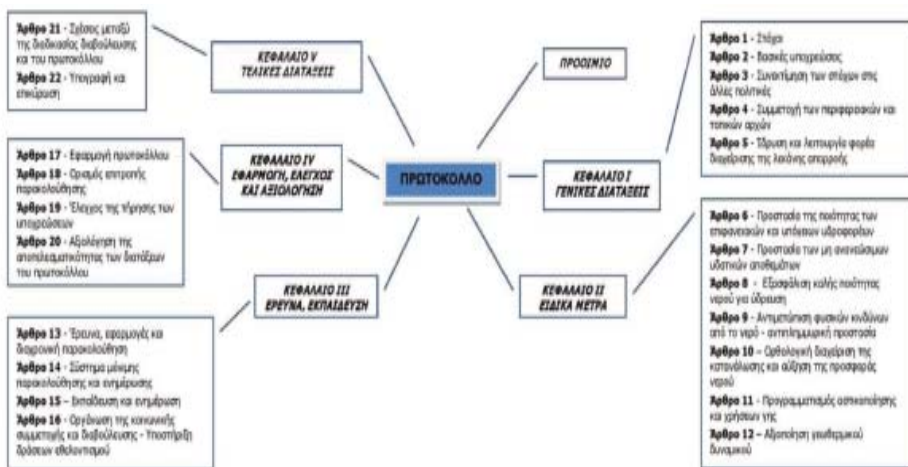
ΠΡΩΤΟΚΟΛΛΟ

ΠΡΟΟΙΜΙΟ

ΚΕΦΑΛΑΙΟ Ι ΓΕΝΙΚΕΣ ΔΙΑΤΑΞΕΙΣ

Άρθρο 1 - Στόχοι
Άρθρο 2 - Βασικές υποχρεώσεις
Άρθρο 3 - Συνεκτίμηση των στόχων στις άλλες πολιτικές
Άρθρο 4 - Συμμετοχή των περιφερειακών και τοπικών αρχών
Άρθρο 5 - Σύσταση και λειτουργία φορέα διαχείρισης της λεκάνης απορροής

ΚΕΦΑΛΑΙΟ ΙΙ ΕΙΔΙΚΑ ΜΕΤΡΑ

Άρθρο 6 - Προστασία της ποιότητας των επιφανειακών και υπόγειων υδροφορέων
Άρθρο 7 - Προστασία των μη ανανεώσιμων υδατικών αποθεμάτων
Άρθρο 8 - Εξασφάλιση καλής ποιότητας νερού για ύδρευση
Άρθρο 9 - Αντιμετώπιση φυσικών κινδύνων από το νερό - αντιπλημμυρική προστασία
Άρθρο 10 - Ορθολογική διαχείριση της κατανάλωσης και αύξηση της προσφοράς νερού
Άρθρο 11 - Προγραμματισμός αστικοποίησης και χρήσεων γης
Άρθρο 12 - Αξιοποίηση γεωθερμικού δυναμικού

ΚΕΦΑΛΑΙΟ ΙΙΙ ΕΡΕΥΝΑ, ΕΚΠΑΙΔΕΥΣΗ

Άρθρο 13 - Έρευνα, εφαρμογές και διαχρονική παρακολούθηση
Άρθρο 14 - Σύστημα μόνιμης παρακολούθησης και ενημέρωσης
Άρθρο 15 – Εκπαίδευση και ενημέρωση
Άρθρο 16 - Οργάνωση της κοινωνικής συμμετοχής και διαβούλευσης - Υποστήριξη δράσεων εθελοντισμού

ΚΕΦΑΛΑΙΟ IV ΕΦΑΡΜΟΓΗ, ΕΛΕΓΧΟΣ ΚΑΙ ΑΞΙΟΛΟΓΗΣΗ

Άρθρο 17 - Εφαρμογή πρωτοκόλλου
Άρθρο 18 - Ορισμός επιτροπής παρακολούθησης
Άρθρο 19 - Έλεγχος της τήρησης των υποχρεώσεων
Άρθρο 20 - Αξιολόγηση της αποτελεσματικότητας των διατάξεων του πρωτοκόλλου

ΚΕΦΑΛΑΙΟ V ΤΕΛΙΚΕΣ ΔΙΑΤΑΞΕΙΣ

Άρθρο 21 - Σχέσεις μεταξύ της διαδικασίας διαβούλευσης και του πρωτοκόλλου
Άρθρο 22 - Υπογραφή και επικύρωση